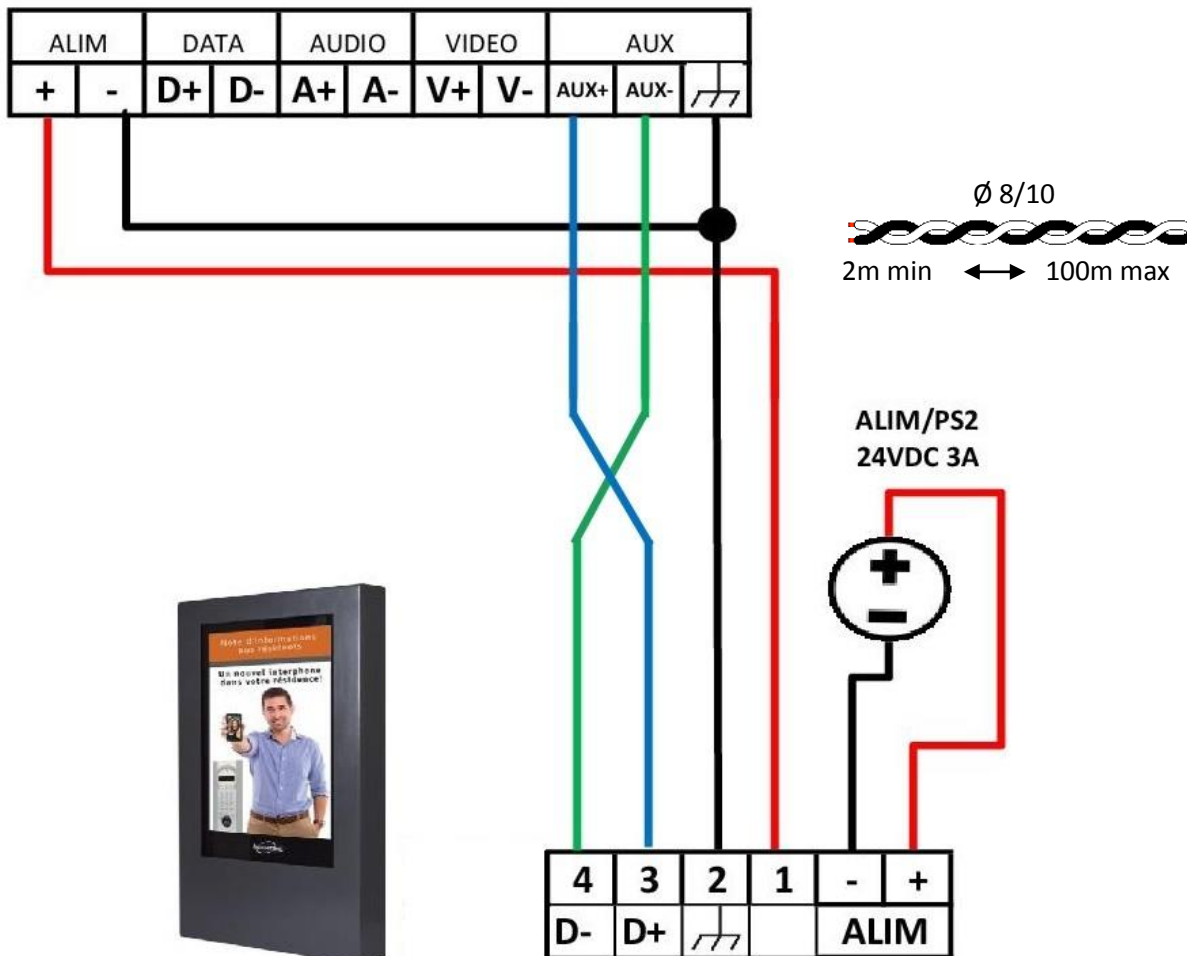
| ALIM | | DATA | | AUDIO | | VIDEO | | AUX | | |
|---|---|---|---|---|---|---|---|---|---|---|
| + | - | D+ | D- | A+ | A- | V+ | V- | AUX+ | AUX- | |

Ø 8/10

2m min ⟷ 100m max

ALIM/PS2
24VDC 3A

Note d'informations aux résidents

Un nouvel interphone dans votre résidence!

| 4 | 3 | 2 | 1 | - | + |
|---|---|---|---|---|---|
| D- | D+ | | | ALIM | |